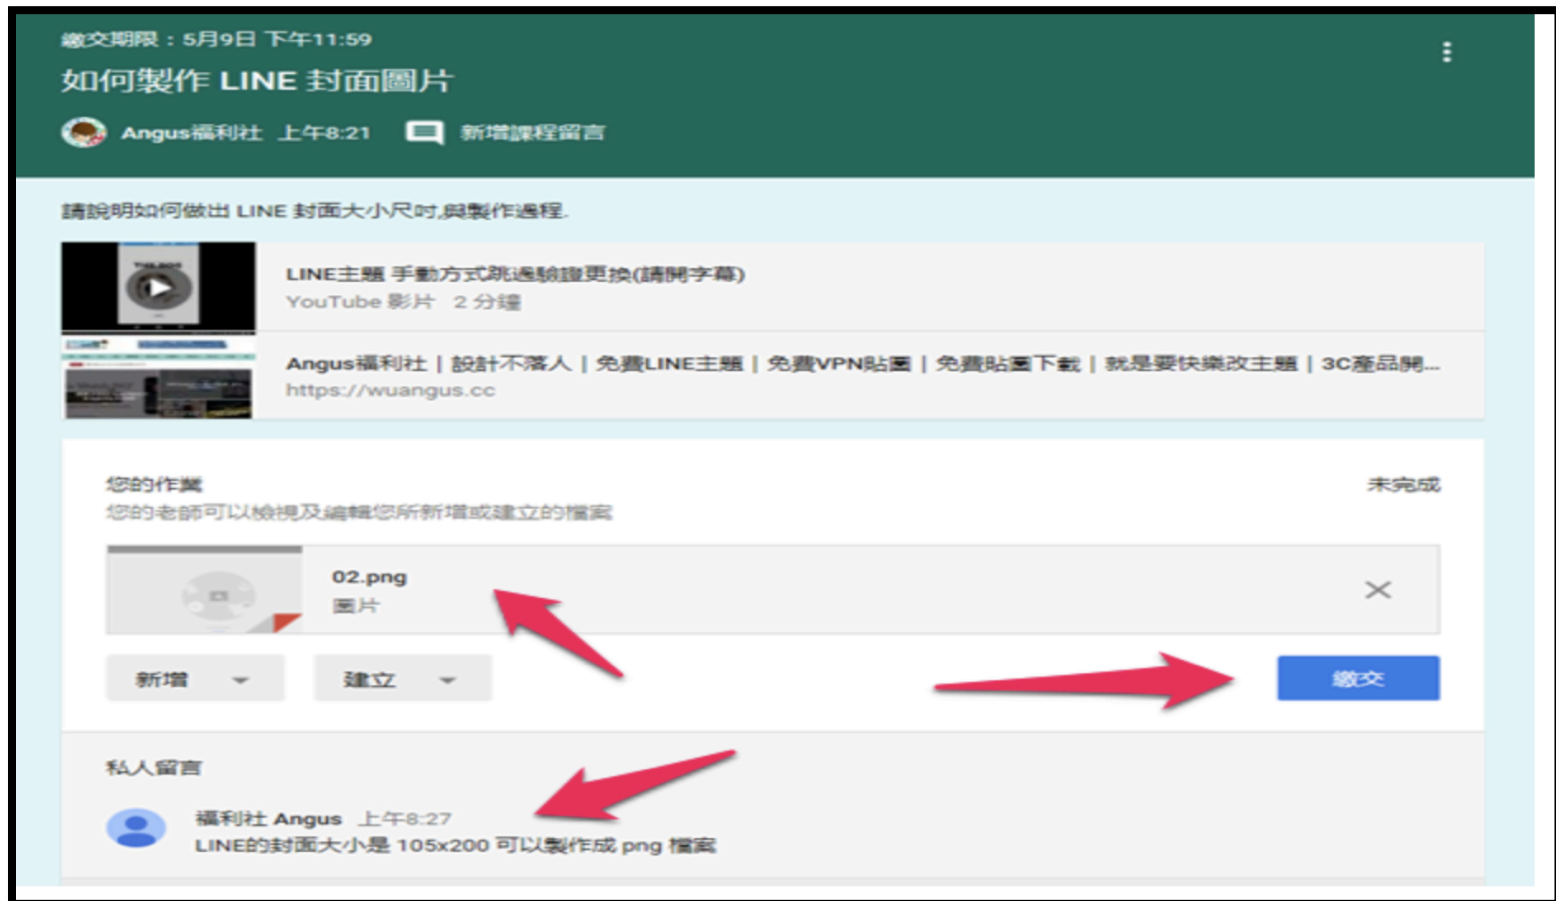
繳交期限：5月9日 下午11:59

如何製作 LINE 封面圖片

Angus福利社 上午8:21 新增課程留言

請說明如何做出 LINE 封面大小尺吋,與製作過程.

LINE主題 手動方式跳過驗證更換(請開字幕)

YouTube 影片 2 分鐘

Angus福利社｜設計不落人｜免費LINE主題｜免費VPN貼圖｜免費貼圖下載｜就是要快樂改主題｜3C產品開...

https://wuangus.cc

您的作業

未完成

您的老師可以檢視及編輯您所新增或建立的檔案

02.png

圖片

新增

建立

繳交

私人留言

福利社 Angus 上午8:27

LINE的封面大小是 105x200 可以製作成 png 檔案